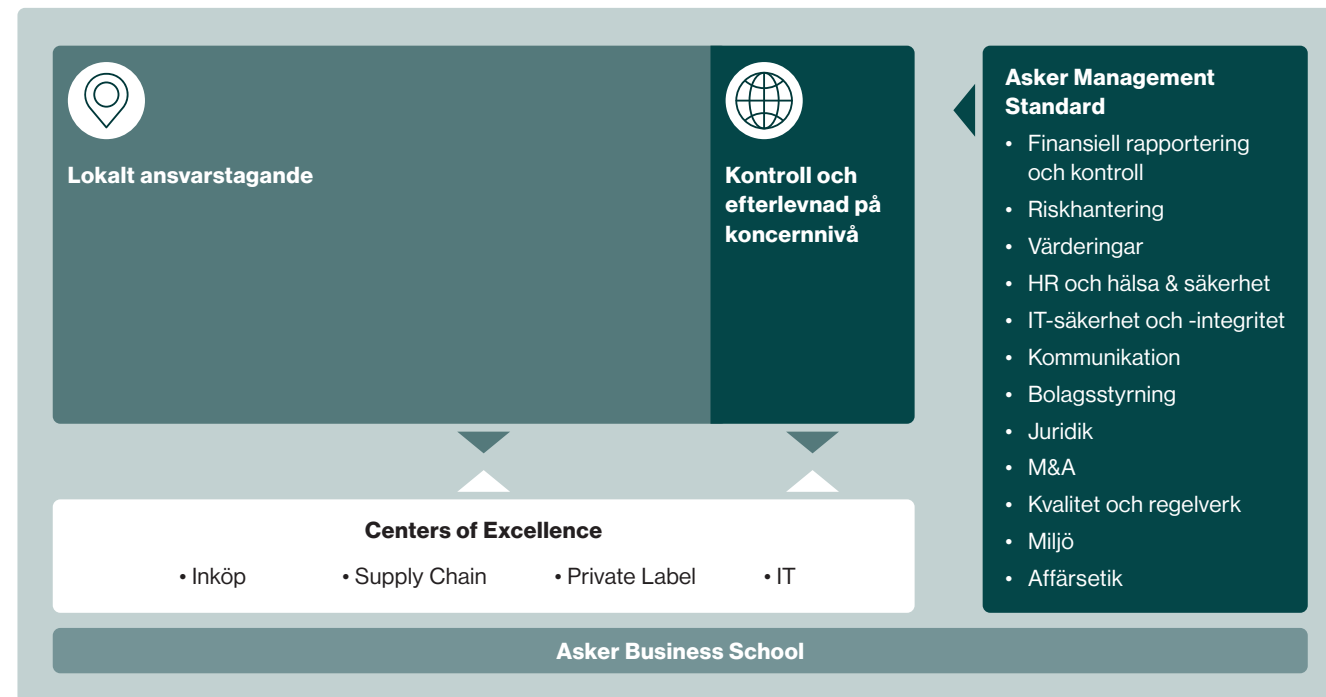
Lokalt ansvarstagande

Kontroll och efterlevnad på koncernnivå

Asker Management Standard
• Finansiell rapportering och kontroll
• Riskhantering
• Värderingar
• HR och hälsa & säkerhet
• IT-säkerhet och -integritet
• Kommunikation
• Bolagsstyrning
• Juridik
• M&A
• Kvalitet och regelverk
• Miljö
• Affärsetik

Centers of Excellence
• Inköp • Supply Chain • Private Label • IT

Asker Business School